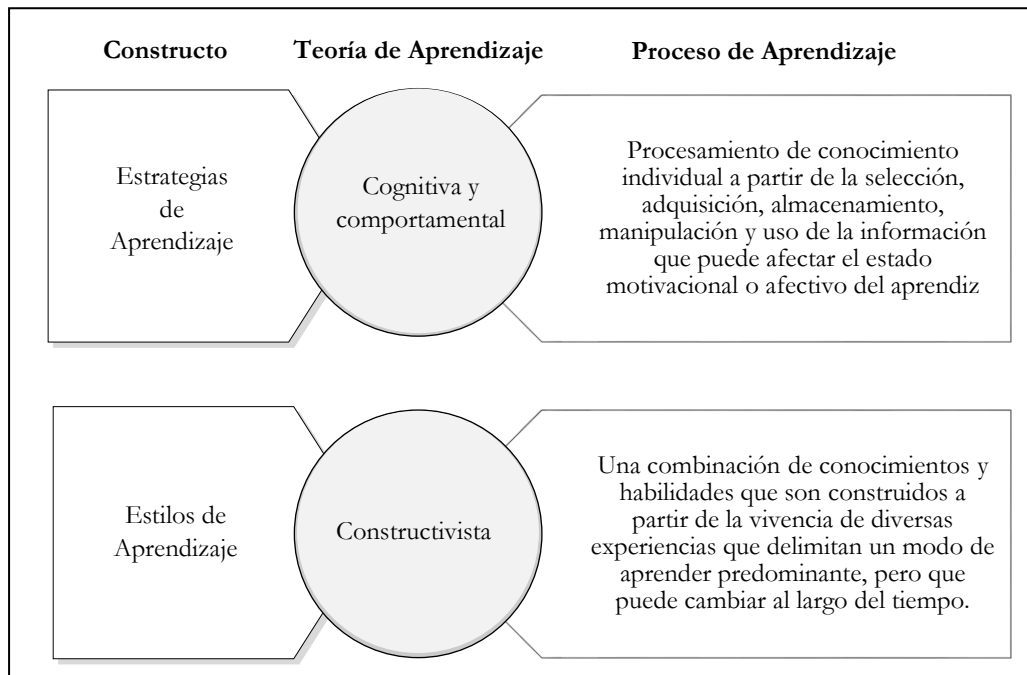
Constructo

Teoría de Aprendizaje

Proceso de Aprendizaje

Estrategias de Aprendizaje

Cognitiva y comportamental

Procesamiento de conocimiento individual a partir de la selección, adquisición, almacenamiento, manipulación y uso de la información que puede afectar el estado motivacional o afectivo del aprendiz

Estilos de Aprendizaje

Constructivista

Una combinación de conocimientos y habilidades que son construidos a partir de la vivencia de diversas experiencias que delimitan un modo de aprender predominante, pero que puede cambiar al largo del tiempo.